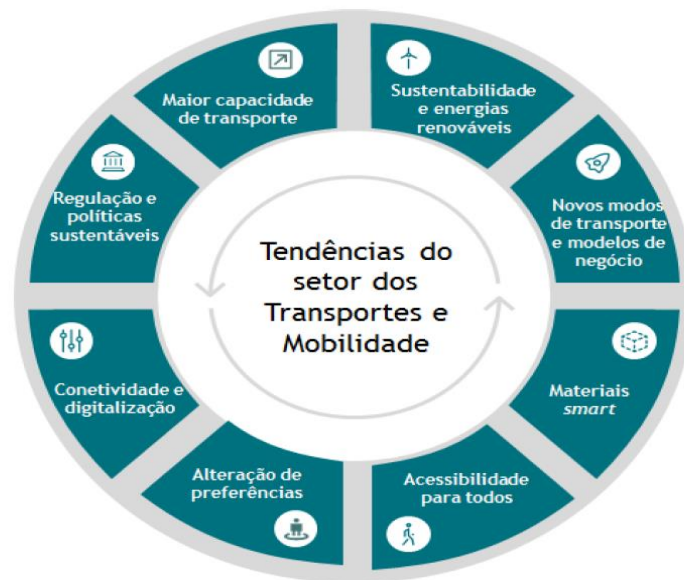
Tendências do setor dos Transportes e Mobilidade

Maior capacidade de transporte

Sustentabilidade e energias renováveis

Novos modos de transporte e modelos de negócio

Materiais *smart*

Acessibilidade para todos

Alteração de preferências

Conetividade e digitalização

Regulação e políticas sustentáveis